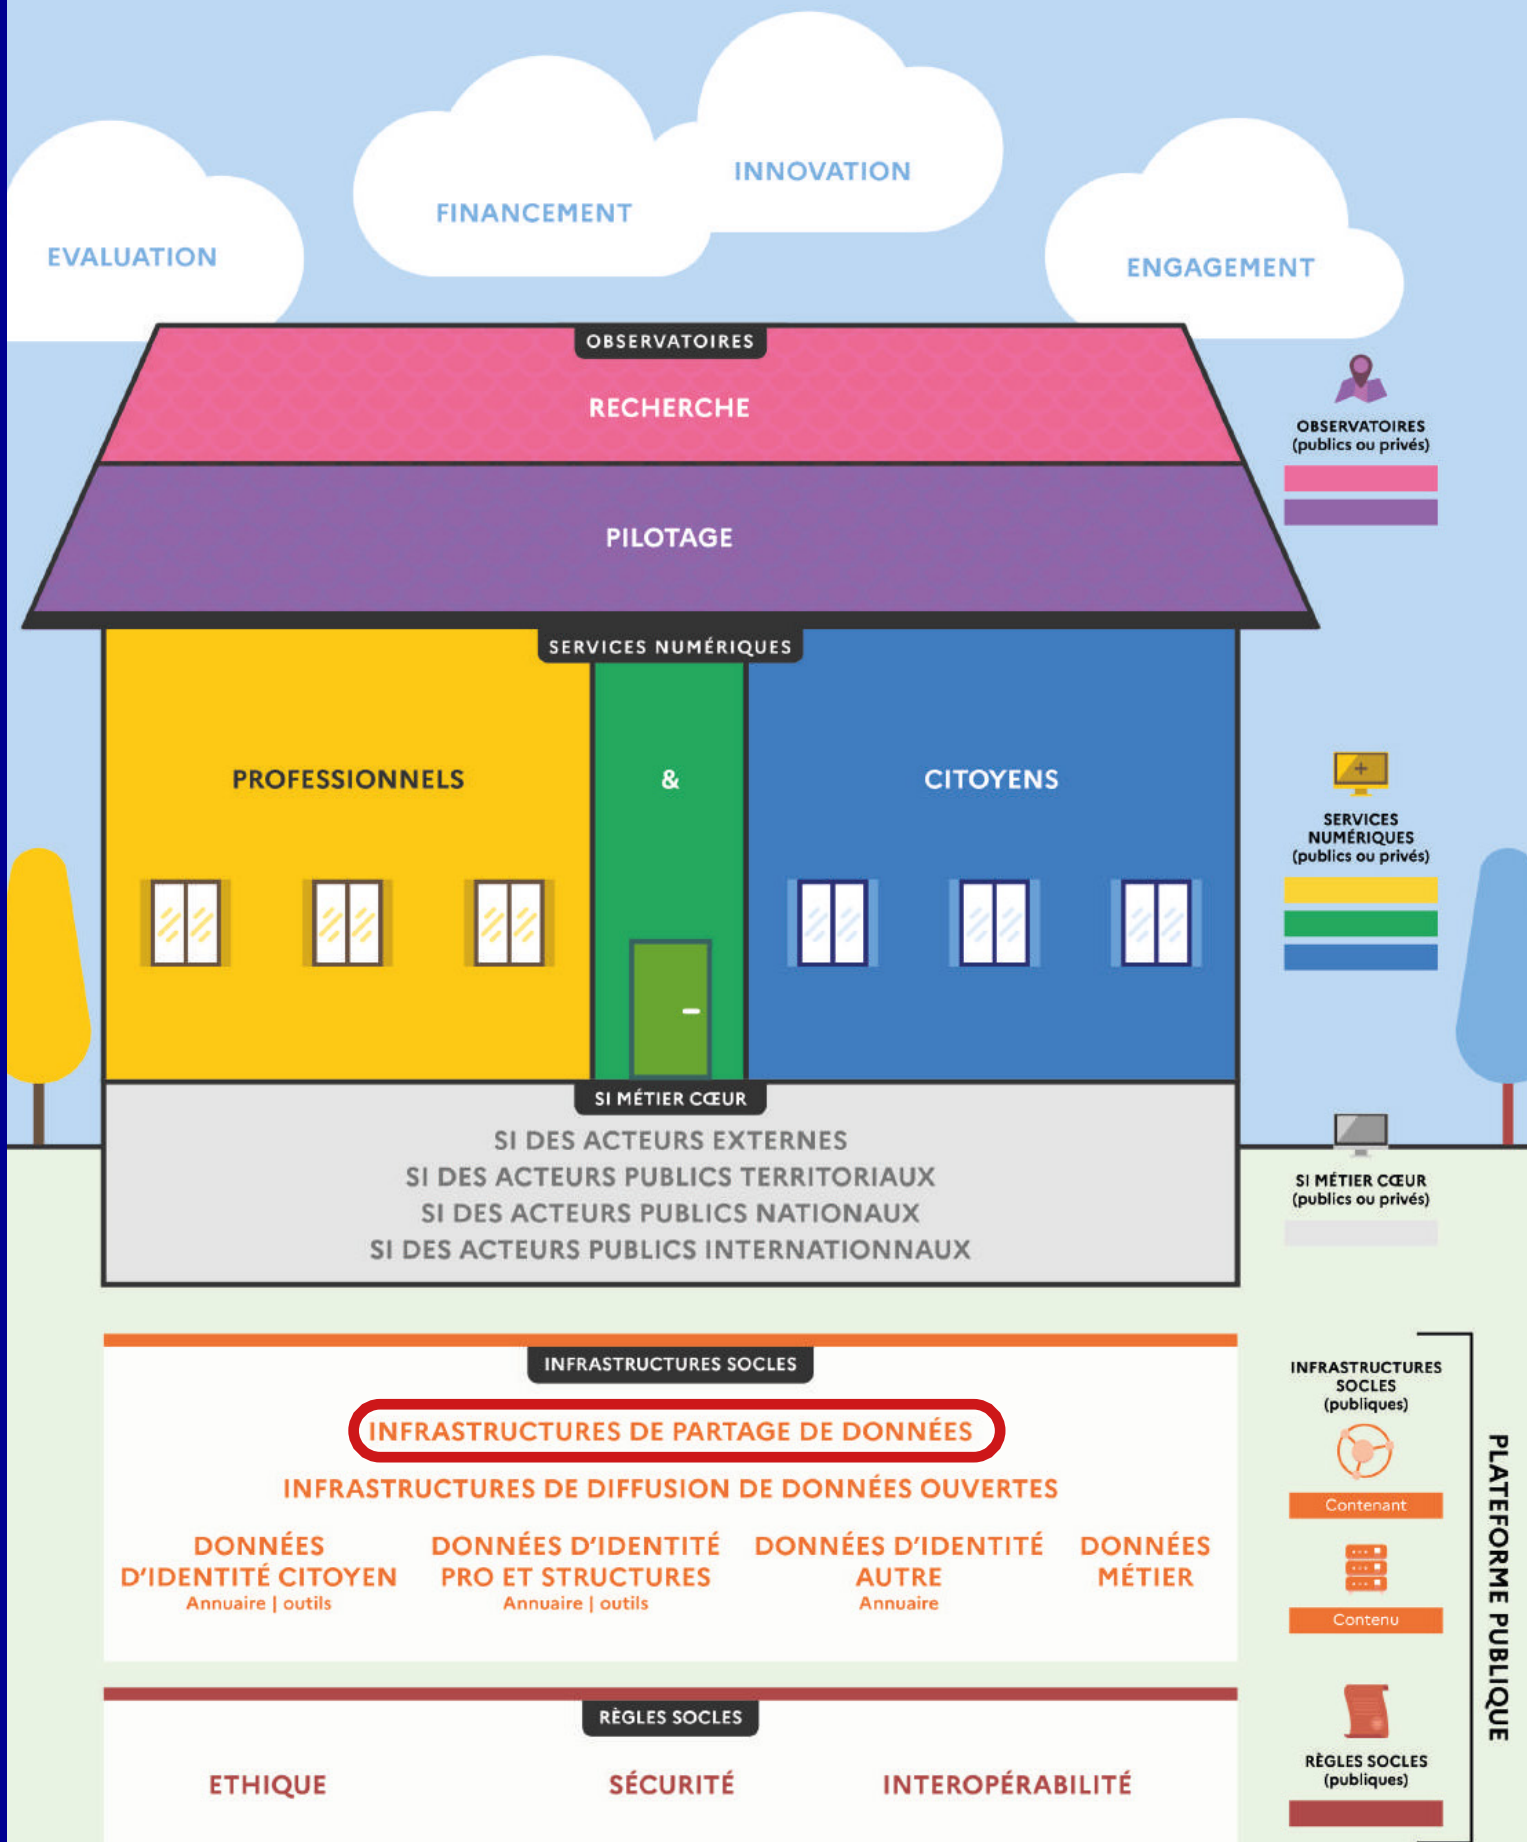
EVALUATION

FINANCEMENT

INNOVATION

ENGAGEMENT

OBSERVATOIRES

RECHERCHE

PILOTAGE

OBSERVATOIRES
(publics ou privés)

SERVICES NUMÉRIQUES

PROFESSIONNELS

&

CITOYENS

SERVICES NUMÉRIQUES
(publics ou privés)

SI MÉTIER CŒUR

SI DES ACTEURS EXTERNES
SI DES ACTEURS PUBLICS TERRITORIAUX
SI DES ACTEURS PUBLICS NATIONAUX
SI DES ACTEURS PUBLICS INTERNATIONNAUX

SI MÉTIER CŒUR
(publics ou privés)

INFRASTRUCTURES SOCLES

INFRASTRUCTURES DE PARTAGE DE DONNÉES

INFRASTRUCTURES DE DIFFUSION DE DONNÉES OUVERTES

DONNÉES D'IDENTITÉ CITOYEN
Annuaire | outils

DONNÉES D'IDENTITÉ PRO ET STRUCTURES
Annuaire | outils

DONNÉES D'IDENTITÉ AUTRE
Annuaire

DONNÉES MÉTIER

INFRASTRUCTURES SOCLES
(publiques)

Contenant

Contenu

RÈGLES SOCLES

ETHIQUE

SÉCURITÉ

INTEROPÉRABILITÉ

RÈGLES SOCLES
(publiques)

PLATEFORME PUBLIQUE